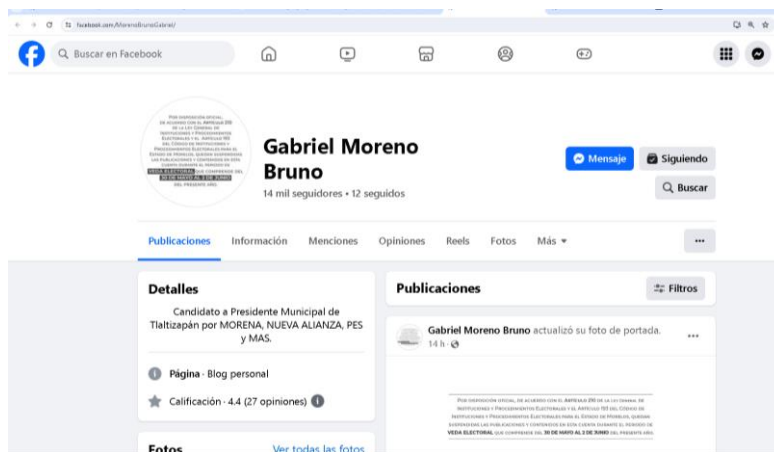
facebook.com/MorenoBrunoGabriel/

Buscar en Facebook

Por disposición oficial, de acuerdo con el Artículo 250 de la Ley General de Instituciones y Procedimientos Electorales y el Artículo 193 del Código de Instituciones y Procedimientos Electorales para el Estado de Morelos, quedan suspendidas las publicaciones y contenidos en esta cuenta durante el periodo de VEDA ELECTORAL que comprende del 30 DE MAYO AL 2 DE JUNIO del presente año.

Gabriel Moreno Bruno
14 mil seguidores • 12 seguidos

Mensaje
Siguiendo
Buscar

Publicaciones Información Menciones Opiniones Reels Fotos Más ▾

...

Detalles

Candidato a Presidente Municipal de Tlaltizapán por MORENA, NUEVA ALIANZA, PES y MAS.

Página · Blog personal

Calificación · 4.4 (27 opiniones)

Fotos Ver todas las fotos

Publicaciones

Filtros

Gabriel Moreno Bruno actualizó su foto de portada.
14 h ·

...

Por disposición oficial, de acuerdo con el Artículo 250 de la Ley General de Instituciones y Procedimientos Electorales y el Artículo 193 del Código de Instituciones y Procedimientos Electorales para el Estado de Morelos, quedan suspendidas las publicaciones y contenidos en esta cuenta durante el periodo de VEDA ELECTORAL que comprende del 30 DE MAYO AL 2 DE JUNIO del presente año.